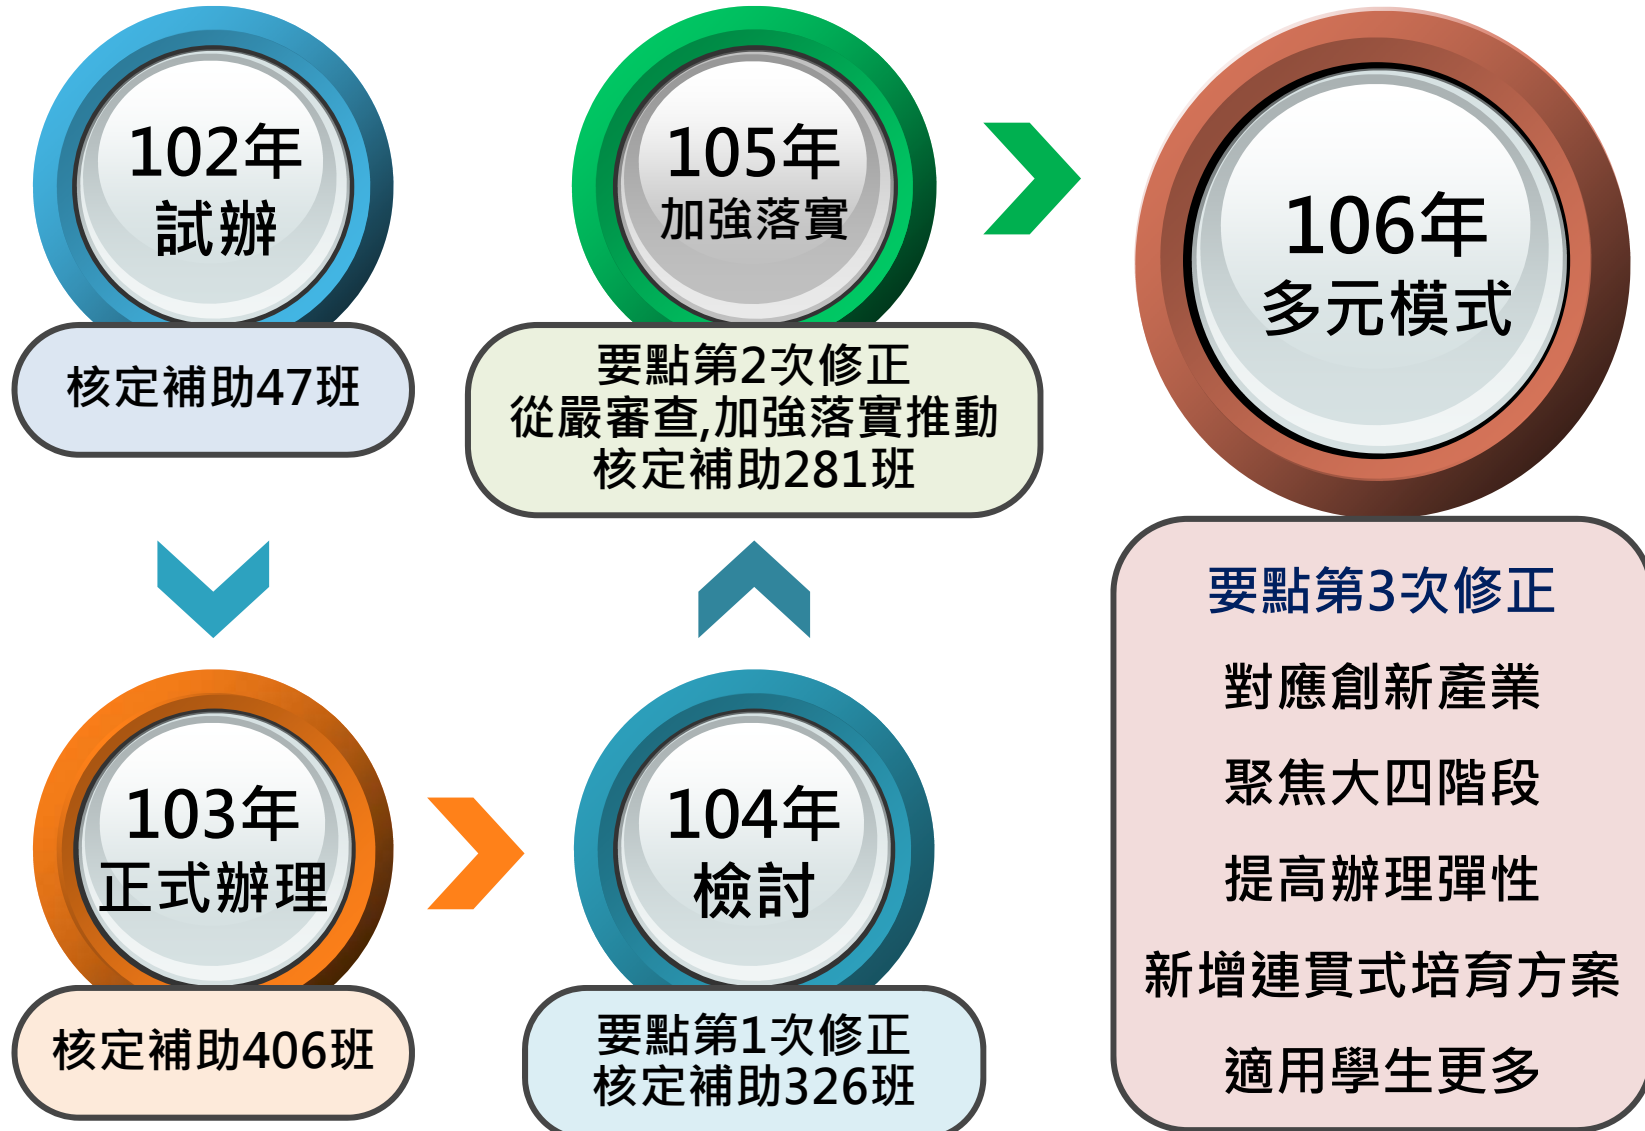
102年
試辦

核定補助47班

103年
正式辦理

核定補助406班

104年
檢討

要點第1次修正
核定補助326班

105年
加強落實

要點第2次修正
從嚴審查,加強落實推動
核定補助281班

106年
多元模式

要點第3次修正

對應創新產業

聚焦大四階段

提高辦理彈性

新增連貫式培育方案

適用學生更多